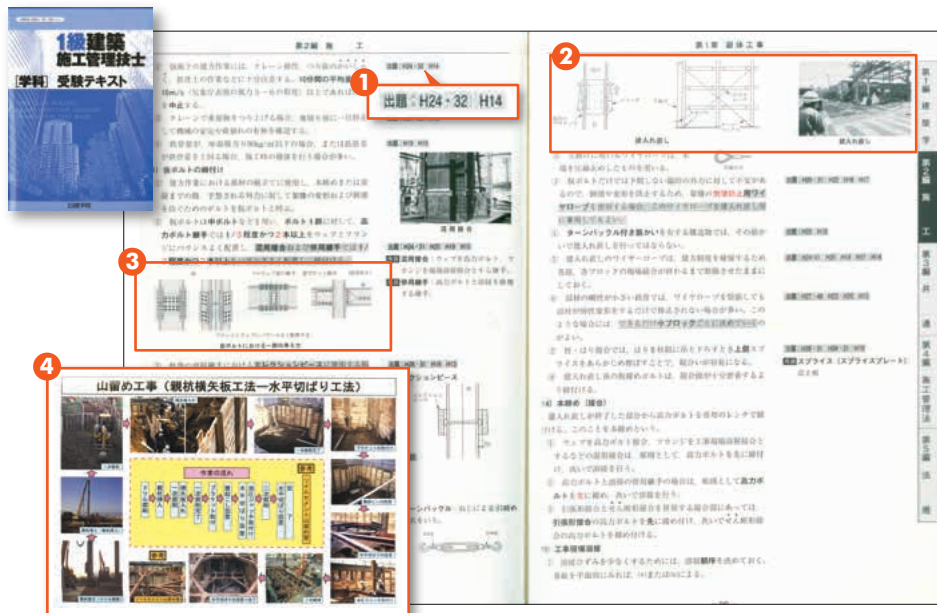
1級建築施工管理技士
[学科] 受験テキスト

第2編 施 工

出題：H24・32 H14

①

②

第1章 躯体工事

建入れ直し

建入れ直し

③

④

山留め工事（親杭横矢板工法ー水平切ばり工法）

作業の流れ

ターンバックル付き筋かい

本締め（接合）

スプライス（スプライスプレート）

第1編 建築学

第2編 施工

第3編 共通

第4編 施工管理法

第5編 法規